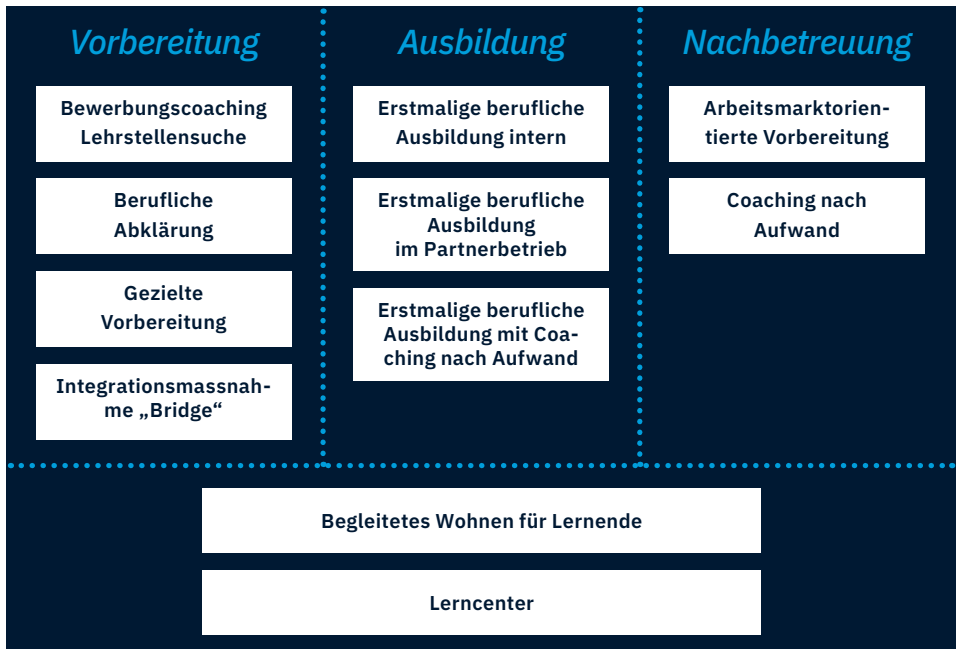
Vorbereitung

Bewerbungscoaching Lehrstellensuche

Berufliche Abklärung

Gezielte Vorbereitung

Integrationsmassnahme „Bridge“

Ausbildung

Erstmalige berufliche Ausbildung intern

Erstmalige berufliche Ausbildung im Partnerbetrieb

Erstmalige berufliche Ausbildung mit Coaching nach Aufwand

Nachbetreuung

Arbeitsmarktorientierte Vorbereitung

Coaching nach Aufwand

Begleitetes Wohnen für Lernende

Lerncenter